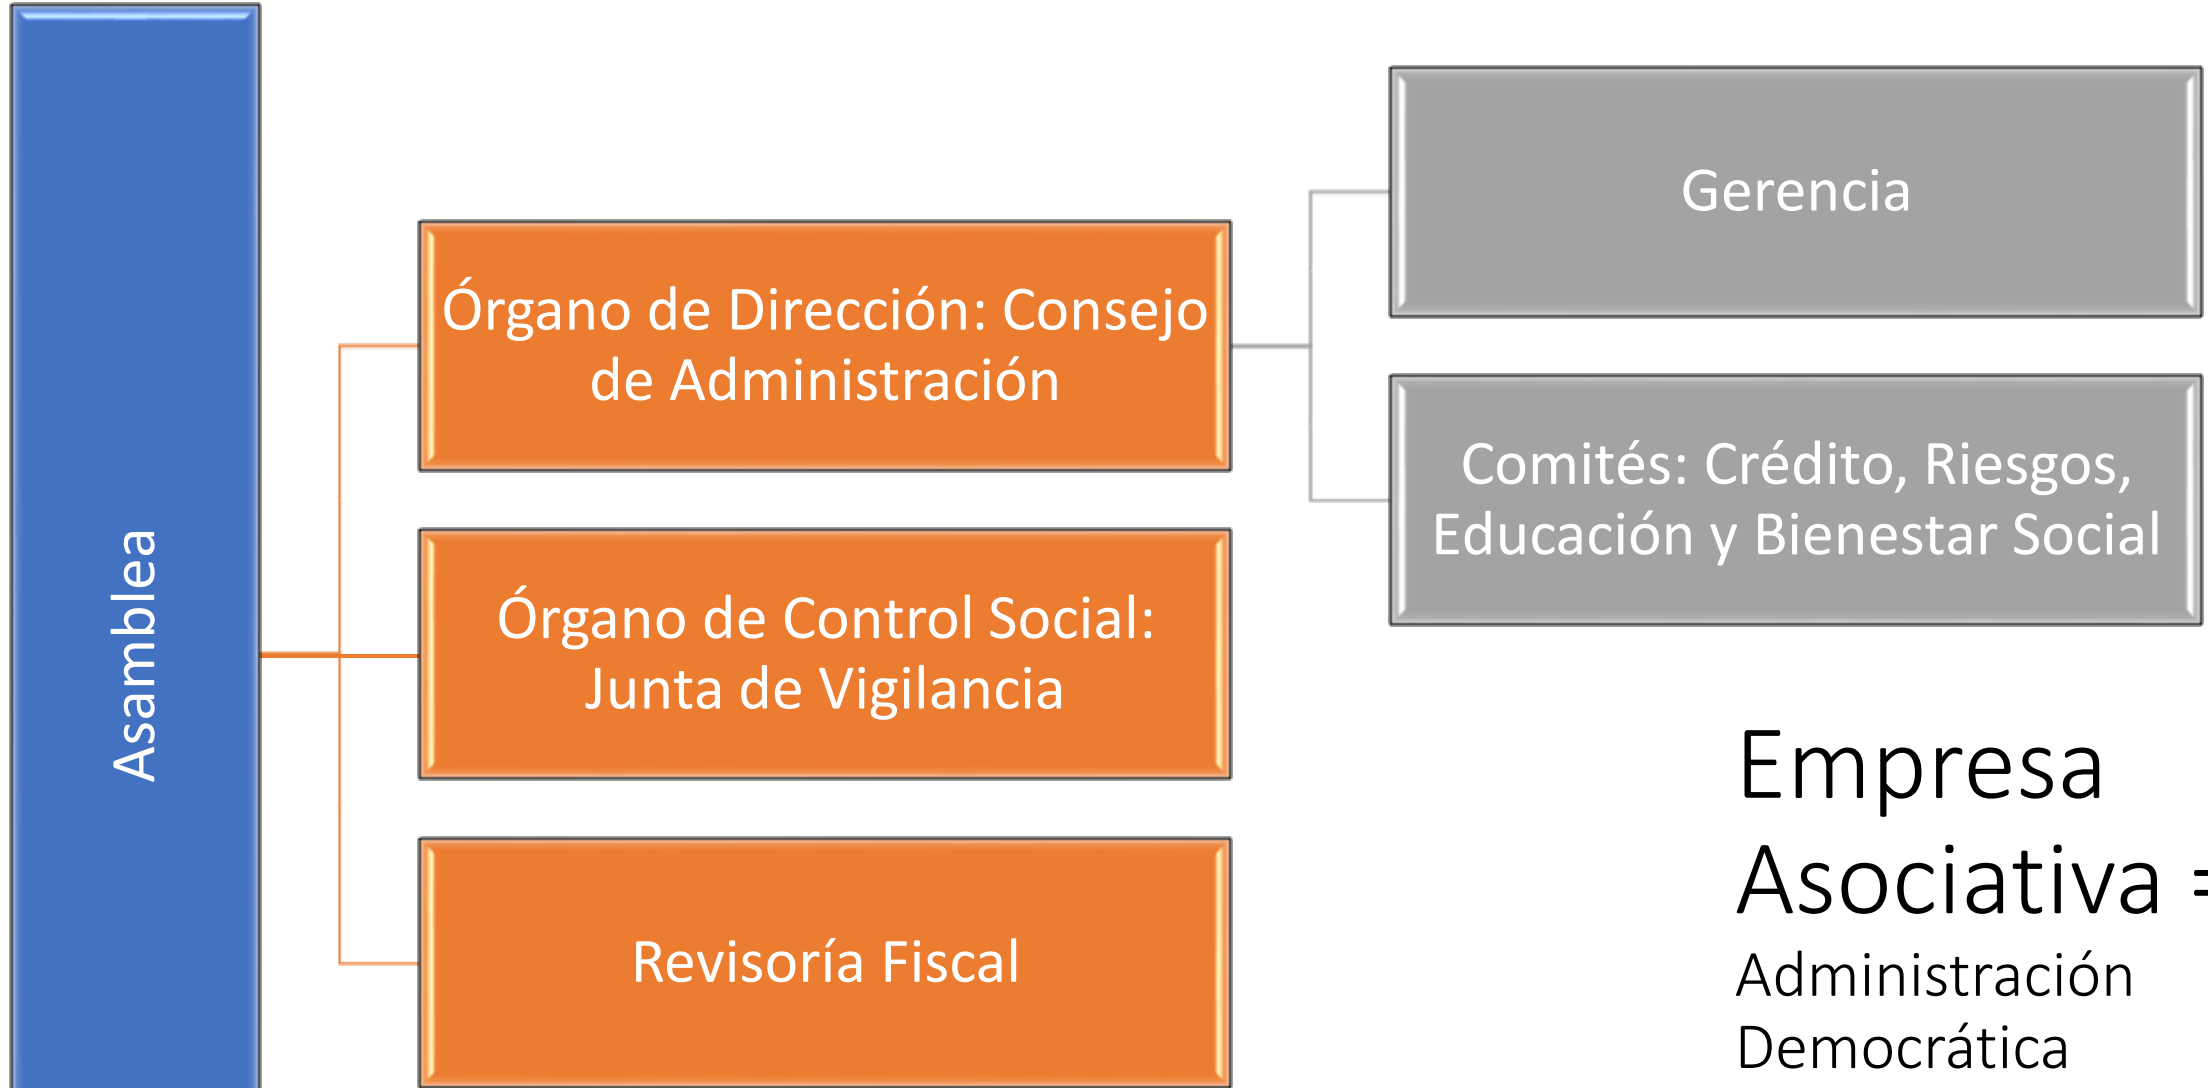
Asamblea

Órgano de Dirección: Consejo de Administración

Órgano de Control Social: Junta de Vigilancia

Revisoría Fiscal

Gerencia

Comités: Crédito, Riesgos, Educación y Bienestar Social

Empresa Asociativa =
Administración Democrática